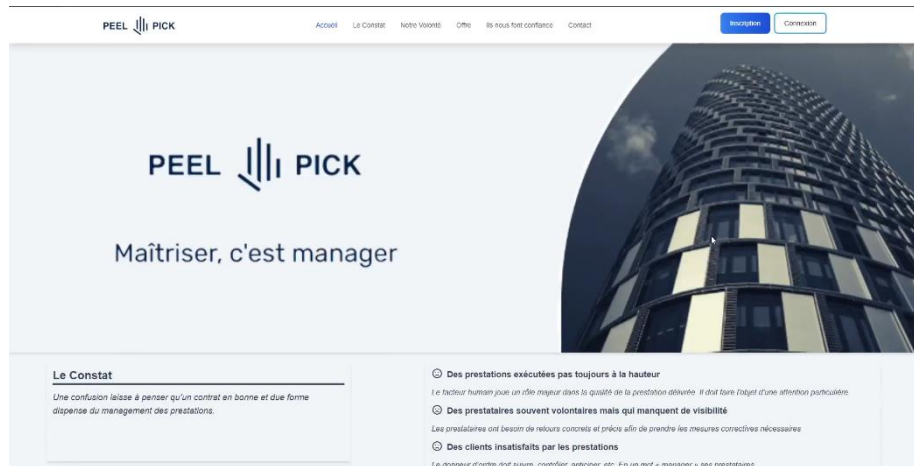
PEEL PICK

Accueil Le Constat Notre Volonté Offre Ils nous font confiance Contact

Inscription Connexion

PEEL PICK

Maîtriser, c'est manager

Le Constat

Une confusion laisse à penser qu'un contrat en bonne et due forme dispense du management des prestations.

Des prestations exécutées pas toujours à la hauteur

Le facteur humain joue un rôle majeur dans la qualité de la prestation délivrée. Il doit faire l'objet d'une attention particulière

Des prestataires souvent volontaires mais qui manquent de visibilité

Les prestataires ont besoin de retours concrets et précis afin de prendre les mesures correctives nécessaires

Des clients insatisfaits par les prestations

Le donneur d'ordre doit suivre, contrôler, anticiper, etc. En un mot « manager » ses prestataires